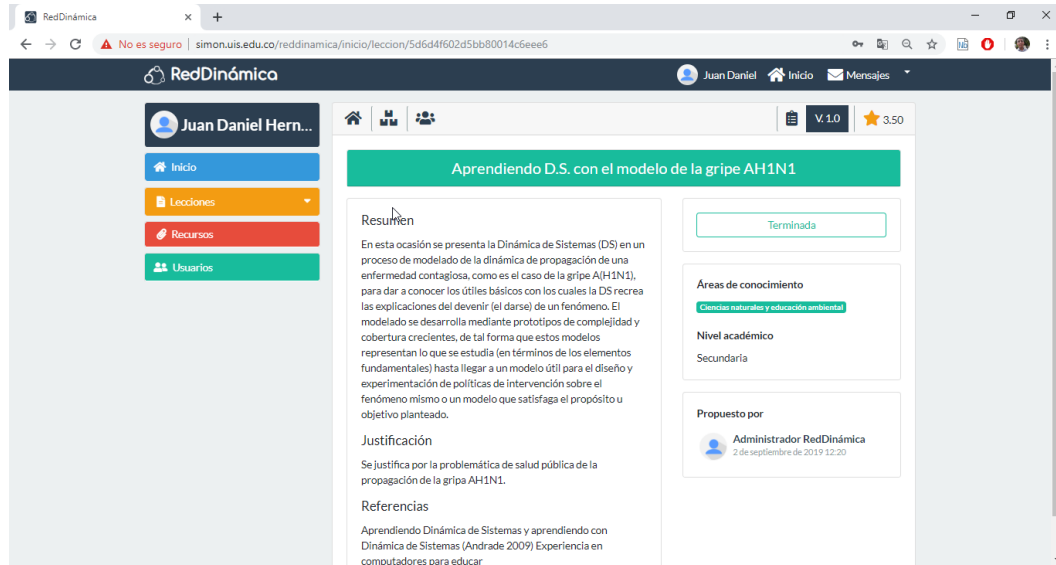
RedDinámica
×
+
No es seguro | simon.uis.edu.co/reddinamica/inicio/leccion/5d6d4f602d5bb80014c6eee6

RedDinámica
Juan Daniel Inicio Mensajes

Juan Daniel Hern...
Inicio
Lecciones
Recursos
Usuarios

V. 1.0
3.50

Aprendiendo D.S. con el modelo de la gripe AH1N1

Resumen

En esta ocasión se presenta la Dinámica de Sistemas (DS) en un proceso de modelado de la dinámica de propagación de una enfermedad contagiosa, como es el caso de la gripe A(H1N1), para dar a conocer los útiles básicos con los cuales la DS recrea las explicaciones del devenir (el darse) de un fenómeno. El modelado se desarrolla mediante prototipos de complejidad y cobertura crecientes, de tal forma que estos modelos representan lo que se estudia (en términos de los elementos fundamentales) hasta llegar a un modelo útil para el diseño y experimentación de políticas de intervención sobre el fenómeno mismo o un modelo que satisfaga el propósito u objetivo planteado.

Justificación

Se justifica por la problemática de salud pública de la propagación de la gripa AH1N1.

Referencias

Aprendiendo Dinámica de Sistemas y aprendiendo con Dinámica de Sistemas (Andrade 2009) Experiencia en computadores para educar

Terminada

Áreas de conocimiento
Ciencias naturales y educación ambiental
Nivel académico
Secundaria

Propuesto por
Administrador RedDinámica
2 de septiembre de 2019 12:20